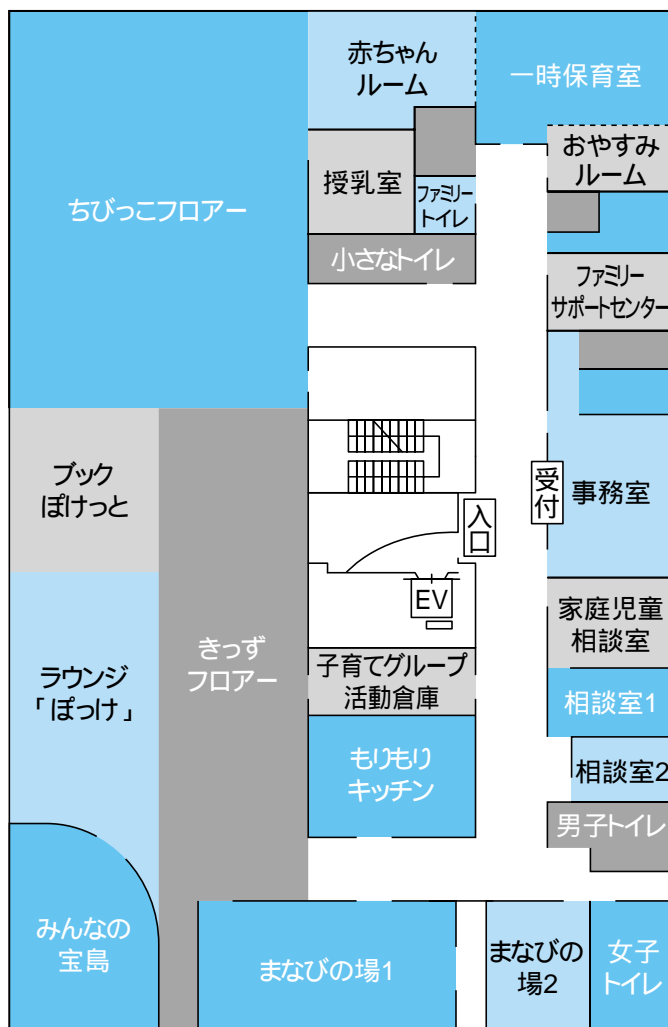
赤ちゃんルーム

一時保育室

ちびっこフロアー

授乳室

ファミリートイレ

おやすみルーム

小さなトイレ

ファミリーサポートセンター

ブックぽけっと

受付

事務室

入口

EV

家庭児童相談室

きっずフロアー

ラウンジ「ぽっけ」

子育てグループ活動倉庫

相談室1

もりもりキッチン

相談室2

男子トイレ

みんなの宝島

まなびの場1

まなびの場2

女子トイレ